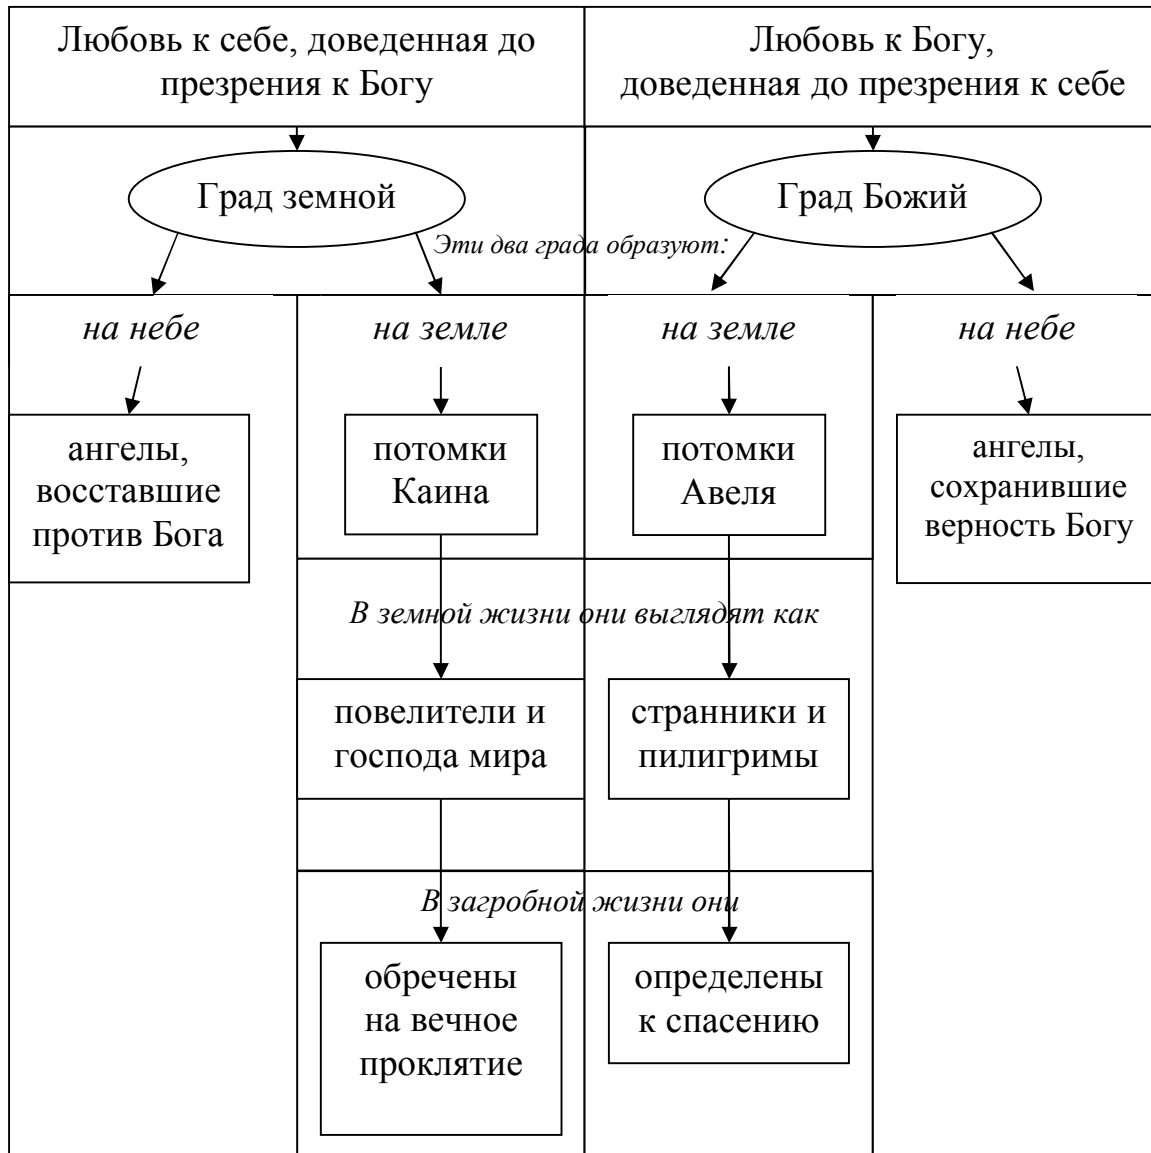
Любовь к себе, доведенная до презрения к Богу

Любовь к Богу, доведенная до презрения к себе

Град земной

Град Божий

Эти два града образуют:

на небе

на земле

на земле

на небе

ангелы, восставшие против Бога

потомки Каина

потомки Авеля

ангелы, сохранившие верность Богу

В земной жизни они выглядят как

повелители и господа мира

странники и пилигримы

В загробной жизни они

обречены на вечное проклятие

определены к спасению